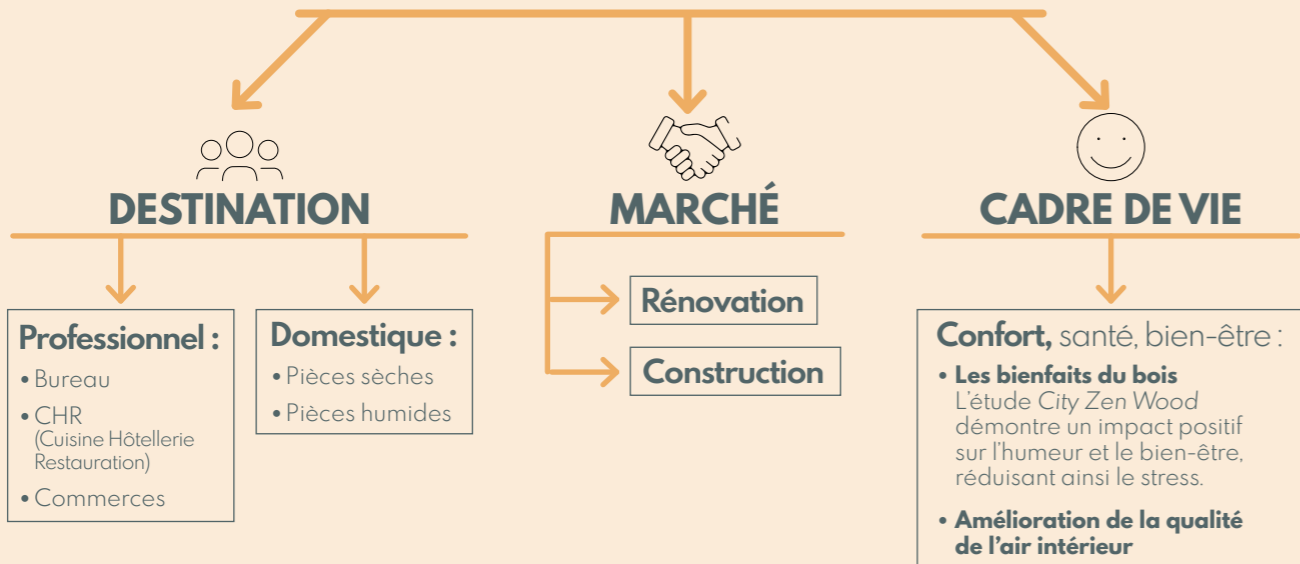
DESTINATION

Professionnel :
• Bureau
• CHR (Cuisine Hôtellerie Restauration)
• Commerces

Domestique :
• Pièces sèches
• Pièces humides

MARCHÉ

Rénovation

Construction

CADRE DE VIE

Confort, santé, bien-être :
• Les bienfaits du bois
L'étude City Zen Wood démontre un impact positif sur l'humeur et le bien-être, réduisant ainsi le stress.
• Amélioration de la qualité de l'air intérieur